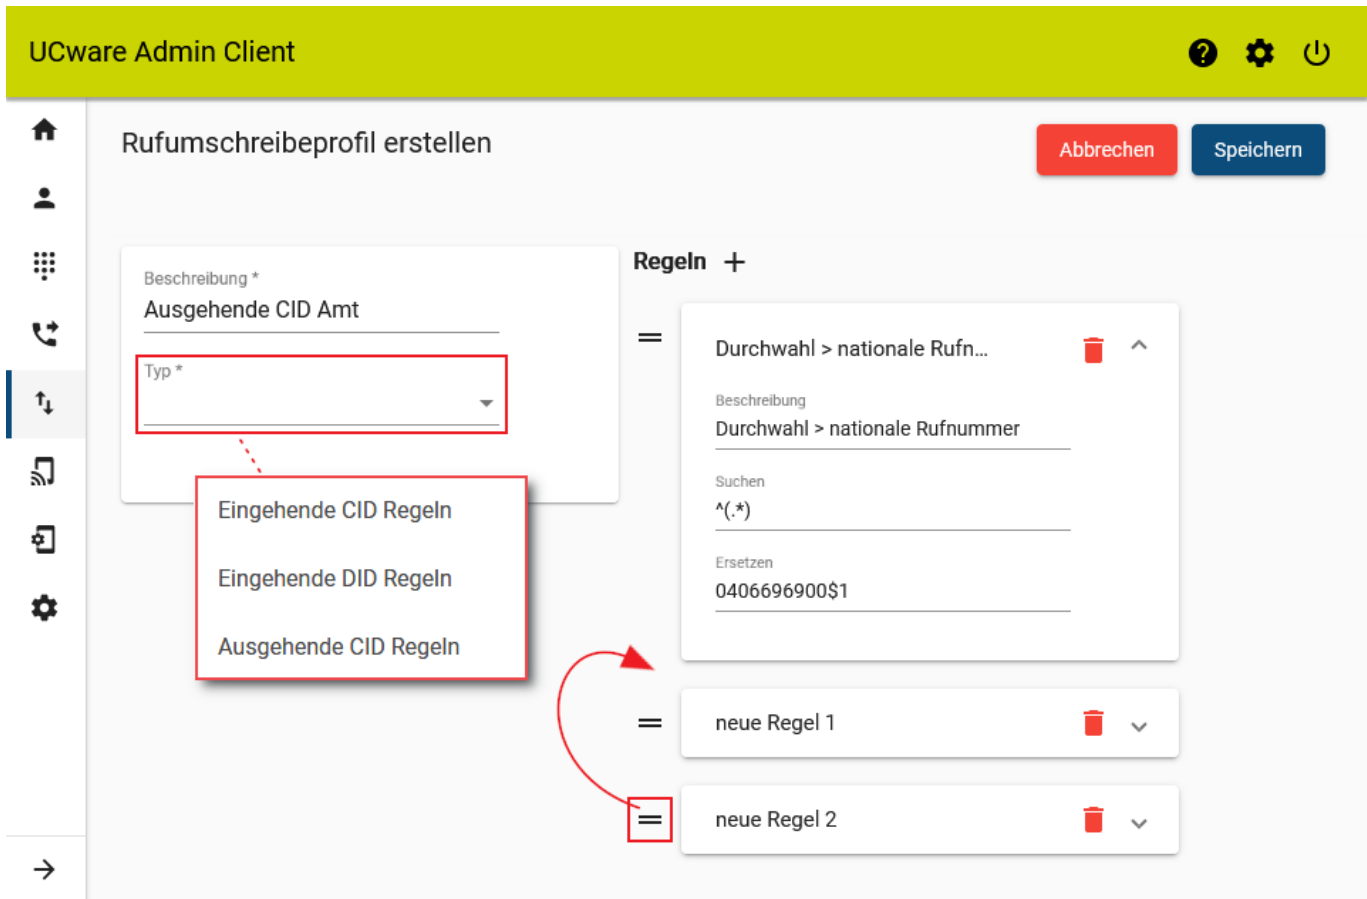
UCware Admin Client

Rufumschreibeprofil erstellen

Abbrechen

Speichern

Beschreibung *
Ausgehende CID Amt

Typ *

Eingehende CID Regeln

Eingehende DID Regeln

Ausgehende CID Regeln

Regeln +

Durchwahl > nationale Rufn...

Beschreibung
Durchwahl > nationale Rufnummer

Suchen
^(.*)

Ersetzen
0406696900$1

neue Regel 1

neue Regel 2